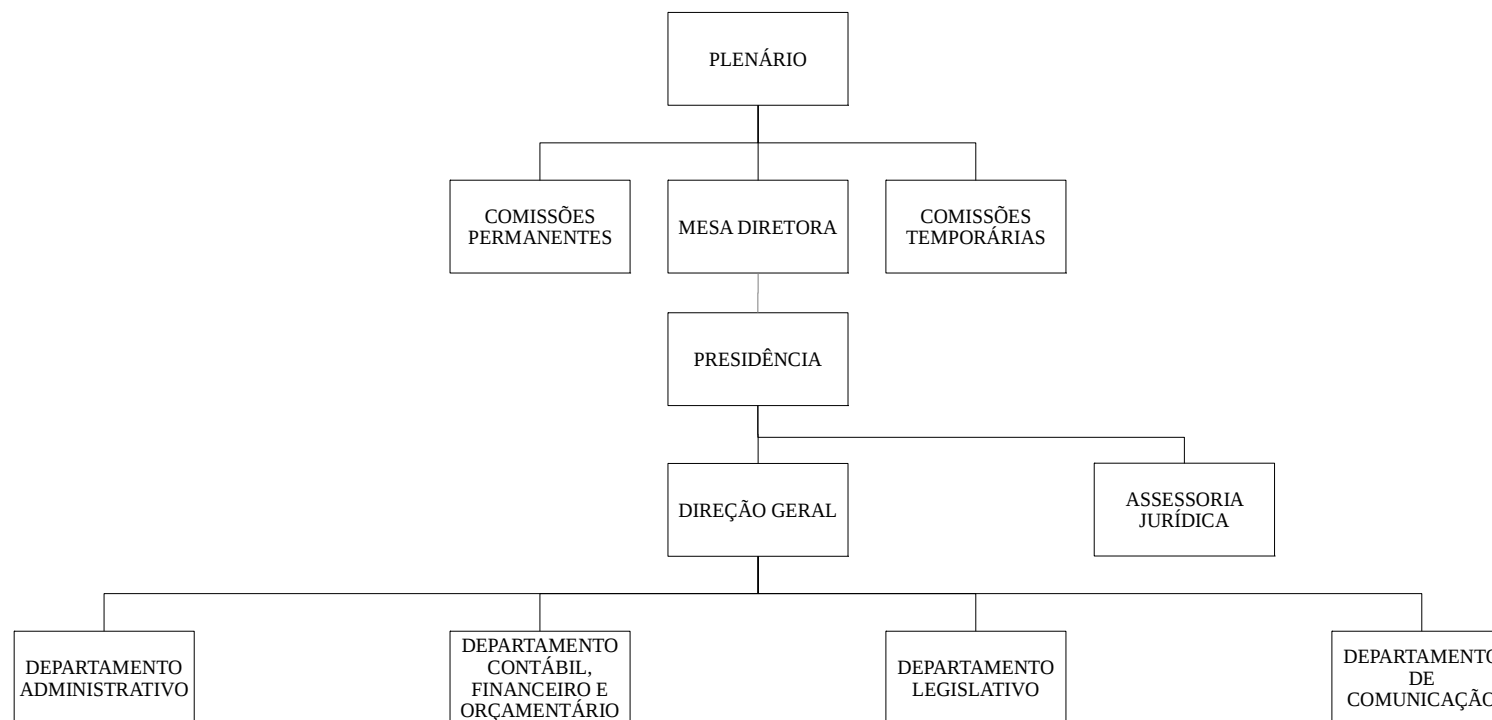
PLENÁRIO

COMISSÕES PERMANENTES

MESA DIRETORA

COMISSÕES TEMPORÁRIAS

PRESIDÊNCIA

DIREÇÃO GERAL

ASSESSORIA JURÍDICA

DEPARTAMENTO ADMINISTRATIVO

DEPARTAMENTO CONTÁBIL, FINANCEIRO E ORÇAMENTÁRIO

DEPARTAMENTO LEGISLATIVO

DEPARTAMENTO DE COMUNICAÇÃO